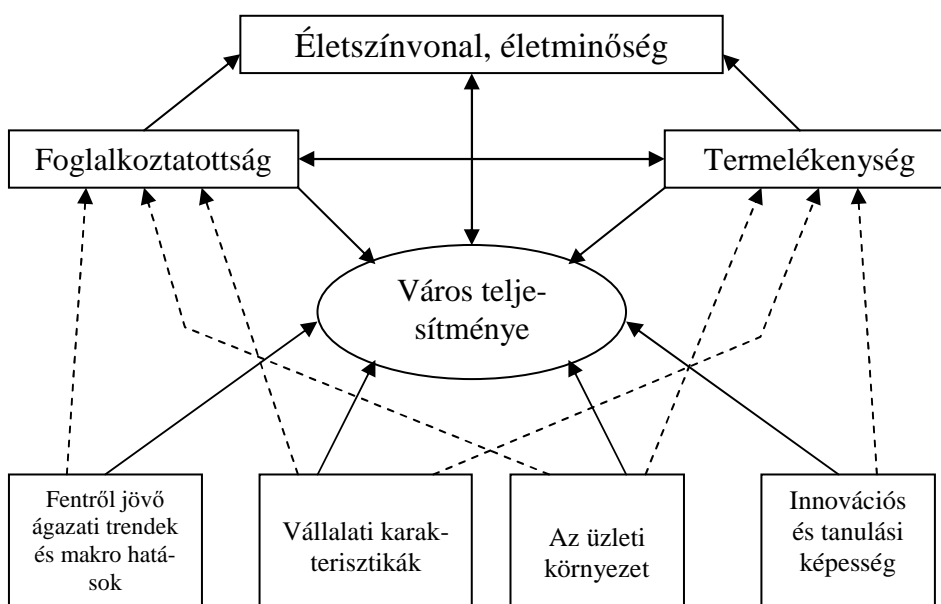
Életszínvonal, életminőség

Foglalkoztatottság

Termelékenység

Város teljesítménye

Fentről jövő ágazati trendek és makro hatások

Vállalati karakterisztikák

Az üzleti környezet

Innovációs és tanulási képesség